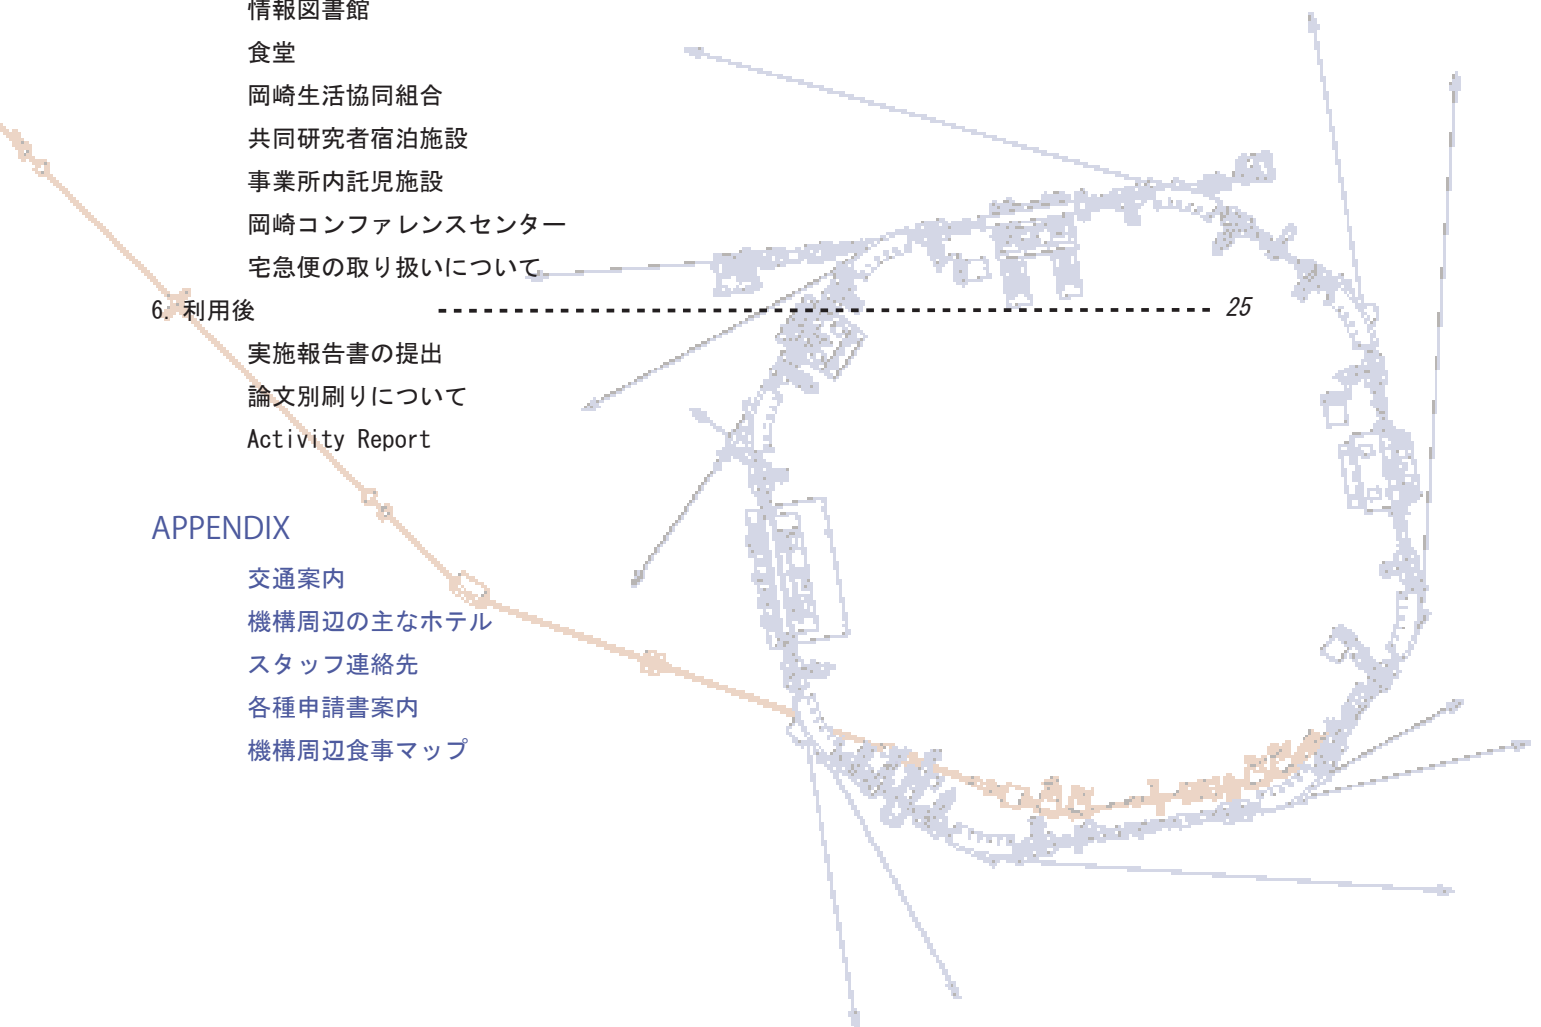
情報図書館

食堂

岡崎生活協同組合

共同研究者宿泊施設

事業所内託児施設

岡崎コンファレンスセンター

宅急便の取り扱いについて

6. 利用後 25

実施報告書の提出

論文別刷りについて

Activity Report

APPENDIX

交通案内

機構周辺の主なホテル

スタッフ連絡先

各種申請書案内

機構周辺食事マップ